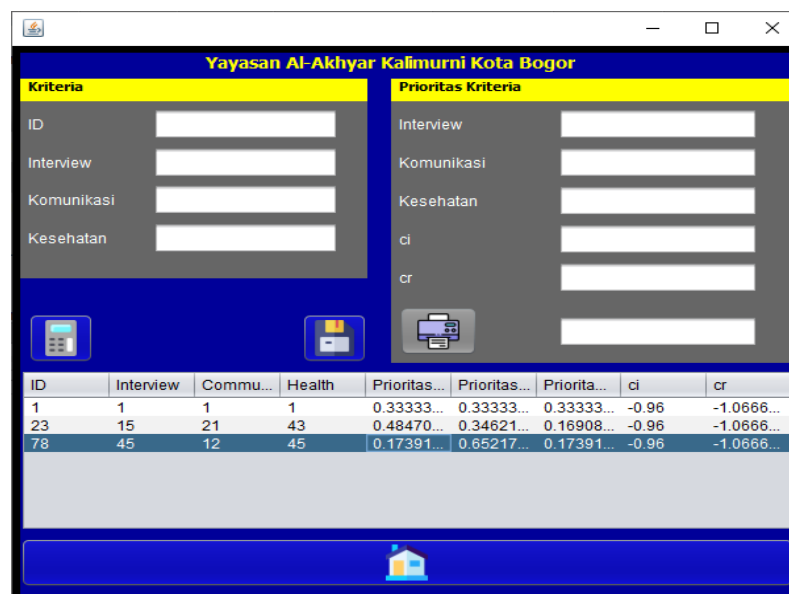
Yayasan Al-Akhyar Kalimurni Kota Bogor

Kriteria

ID

Interview

Komunikasi

Kesehatan

Prioritas Kriteria

Interview

Komunikasi

Kesehatan

ci

cr

| ID | Interview | Commu... | Health | Prioritas... | Prioritas... | Priorita... | ci | cr |
|---|---|---|---|---|---|---|---|---|
| 1 | 1 | 1 | 1 | 0.33333... | 0.33333... | 0.33333... | -0.96 | -1.0666... |
| 23 | 15 | 21 | 43 | 0.48470... | 0.34621... | 0.16908... | -0.96 | -1.0666... |
| 78 | 45 | 12 | 45 | 0.17391... | 0.65217... | 0.17391... | -0.96 | -1.0666... |